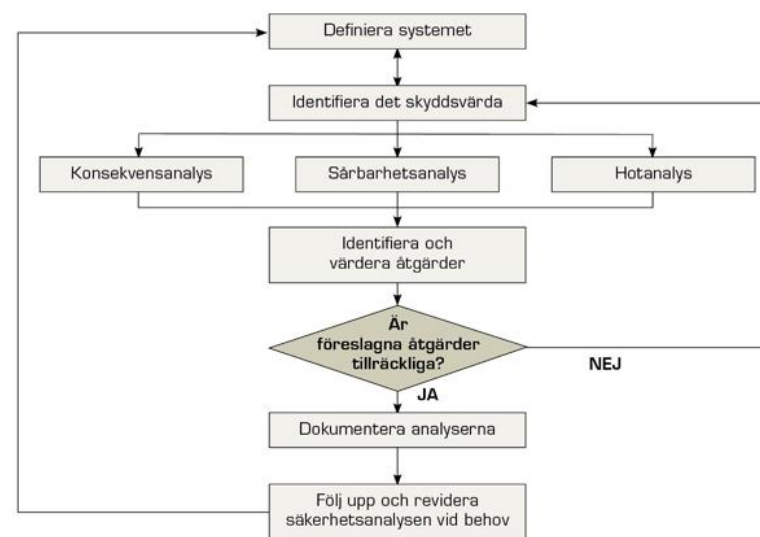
Definiera systemet

Identifiera det skyddsvärda

Konsekvensanalys

Sårbarhetsanalys

Hotanalys

Identifiera och värdera åtgärder

Är föreslagna åtgärder tillräckliga?

NEJ

JA

Dokumentera analyserna

Följ upp och revidera säkerhetsanalysen vid behov